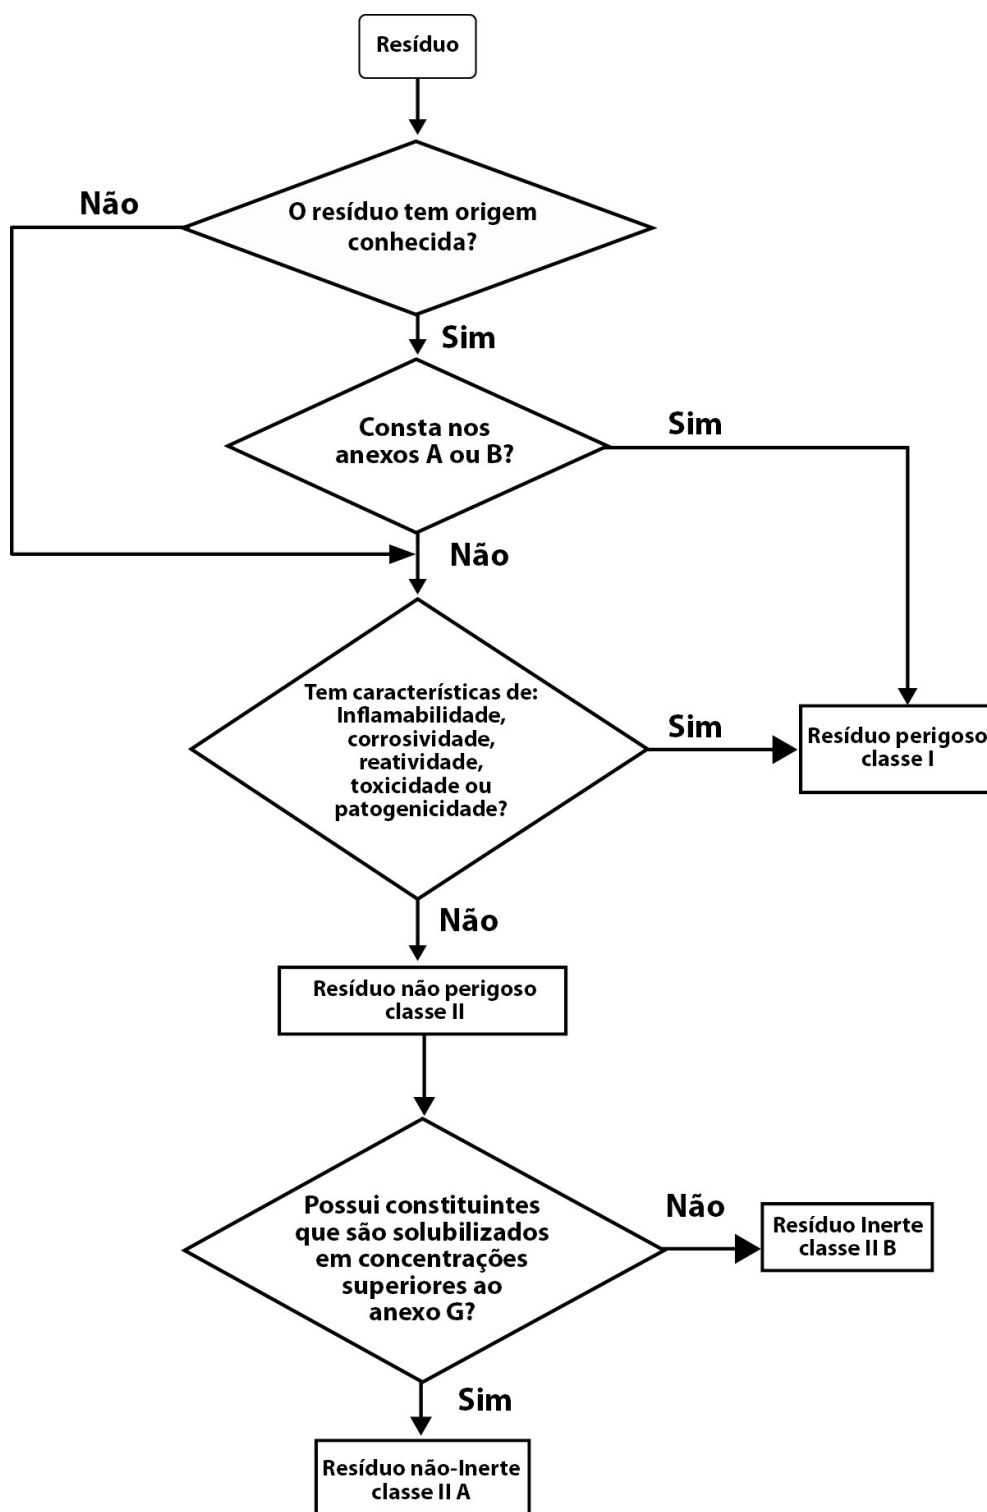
Resíduo

Não

O resíduo tem origem conhecida?

Sim

Consta nos anexos A ou B?

Sim

Não

Tem características de: Inflamabilidade, corrosividade, reatividade, toxicidade ou patogenicidade?

Sim

Resíduo perigoso classe I

Não

Resíduo não perigoso classe II

Possui constituintes que são solubilizados em concentrações superiores ao anexo G?

Não

Resíduo Inerte classe II B

Sim

Resíduo não-Inerte classe II A